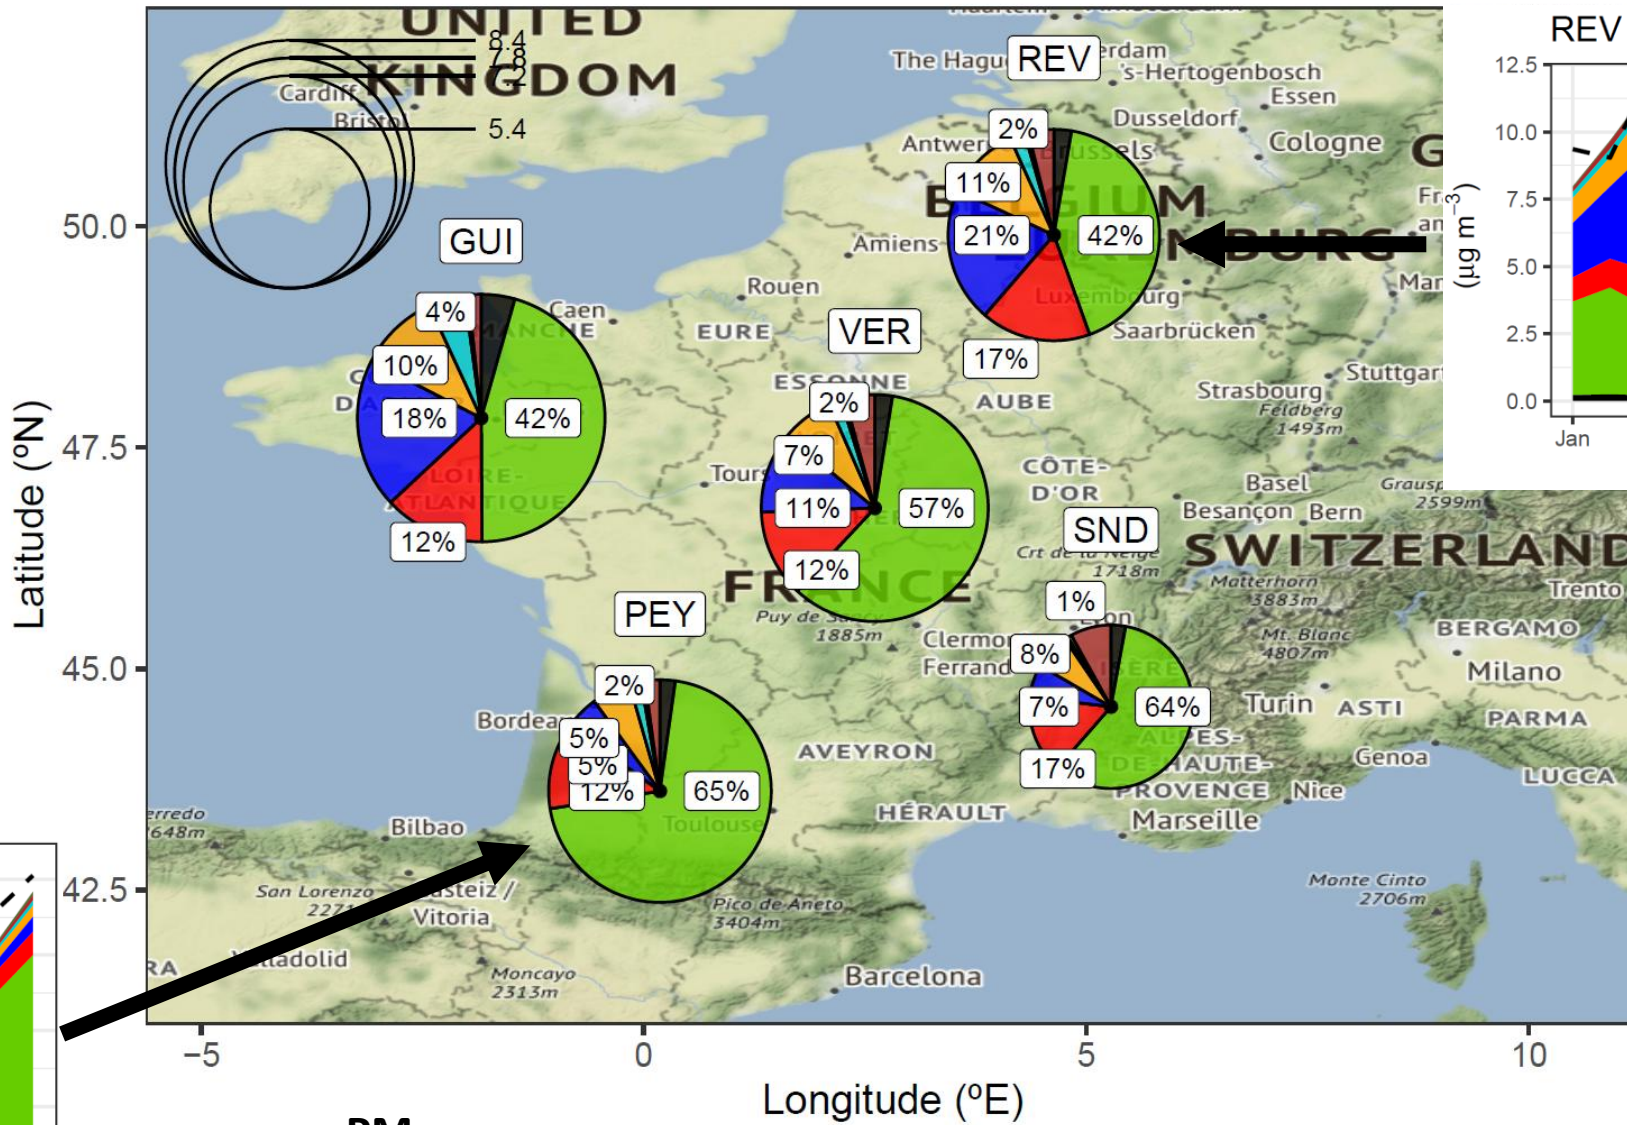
UNITED KINGDOM

8.4
7.8
7.2
5.4

Cardiff
Bristol

GUI
4%
10%
18%
42%
12%

Caen
MANCHE
LOIRE-ATLANTIQUE

REV
2%
11%
21%
42%
17%

The Hague
Amsterdam
's-Hertogenbosch
Essen
Antwerp
Brussels
Dusseldorf
Cologne
BELGIUM
LUXEMBOURG
Luxembourg
Saarbrücken
Amiens
Rouen
EURE

VER
2%
7%
11%
57%
12%

ESSONNE
AUBE
Tours
CÔTE-D'OR
Strasbourg
Feldberg 1493m
Stuttgart
Basel
Besançon
Bern
Grauspitz 2599m

SND
1%
8%
7%
64%
17%

SWITZERLAND
Matterhorn 3883m
Mt. Blanc 4807m
Trento
BERGAMO
Milano
Turin
ASTI
PARMA
Genoa
LUCCA
ALPES-DE-HAUTE-PROVENCE
Nice
Marseille
Lyon
ISERE

FRANCE
Puy de Sancy 1885m
Clermont-Ferrand
Crêt de la Neige 1718m

PEY
2%
5%
5%
12%
65%

Bordeaux
Toulouse
AVEYRON
HÉRAULT
Bilbao
Vitoria-Gasteiz / Vitoria
San Lorenzo 2271m
Valladolid
Torrecerredo 2648m
Moncayo 2313m
Pico de Aneto 3404m
Barcelona
Monte Cinto 2706m

50.0
47.5
45.0
42.5
Latitude (°N)
−5
0
5
10
Longitude (°E)

REV
12.5
10.0
7.5
5.0
2.5
0.0
($\mu g\ m^{-3}$)
Jan

PM